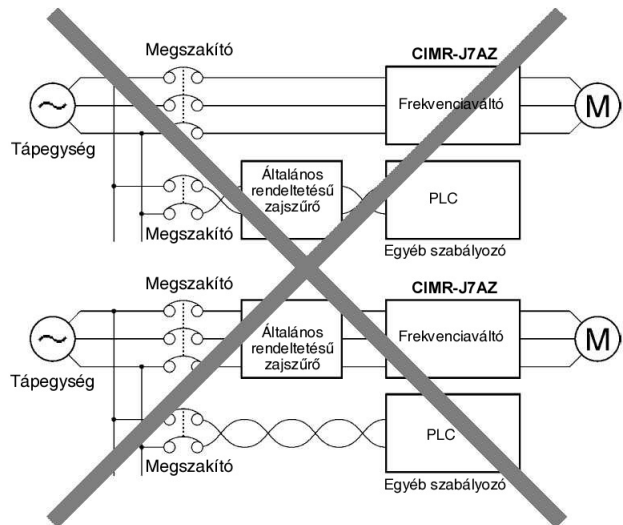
Megszakító

CIMR-J7AZ

Frekvenciaváltó

M

Tápegység

Általános rendeltetésű zajszűrő

PLC

Megszakító

Egyéb szabályozó

Megszakító

CIMR-J7AZ

Általános rendeltetésű zajszűrő

Frekvenciaváltó

M

Tápegység

PLC

Megszakító

Egyéb szabályozó